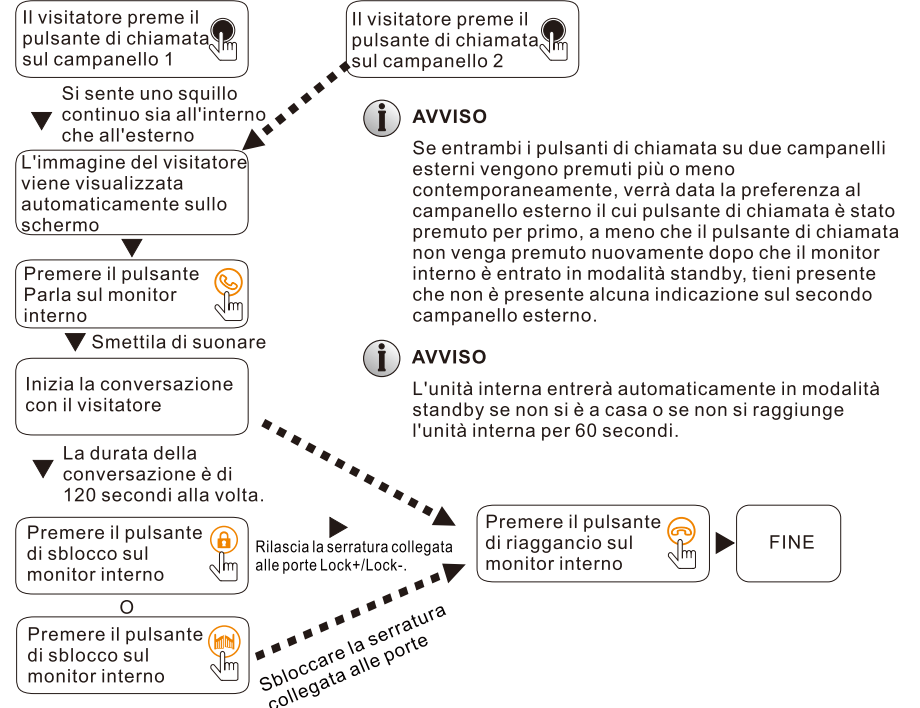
Il visitatore preme il pulsante di chiamata sul campanello 1

Il visitatore preme il pulsante di chiamata sul campanello 2

Si sente uno squillo continuo sia all'interno che all'esterno

L'immagine del visitatore viene visualizzata automaticamente sullo schermo

Premere il pulsante Parla sul monitor interno

Smettila di suonare

Inizia la conversazione con il visitatore

La durata della conversazione è di 120 secondi alla volta.

Premere il pulsante di sblocco sul monitor interno

Rilascia la serratura collegata alle porte Lock+/Lock-.

O

Premere il pulsante di sblocco sul monitor interno

Sbloccare la serratura collegata alle porte

AVVISO

Se entrambi i pulsanti di chiamata su due campanelli esterni vengono premuti più o meno contemporaneamente, verrà data la preferenza al campanello esterno il cui pulsante di chiamata è stato premuto per primo, a meno che il pulsante di chiamata non venga premuto nuovamente dopo che il monitor interno è entrato in modalità standby, tieni presente che non è presente alcuna indicazione sul secondo campanello esterno.

AVVISO

L'unità interna entrerà automaticamente in modalità standby se non si è a casa o se non si raggiunge l'unità interna per 60 secondi.

Premere il pulsante di riaggancio sul monitor interno

FINE